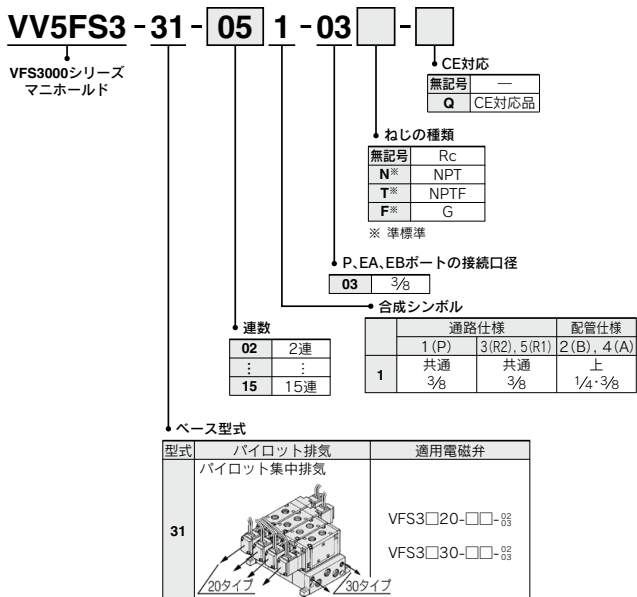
VV5FS3 - 31 - 05 1 - 03 [ ] - [ ]

VFS3000シリーズ
マニホールド

CE対応

| 無記号 | — |
|---|---|
| Q | CE対応品 |

ねじの種類

| 無記号 | Rc |
|---|---|
| N※ | NPT |
| T※ | NPTF |
| F※ | G |

※ 準標準

P、EA、EBポートの接続口径

| 03 | 3/8 |
|---|---|

合成シンボル

| | 通路仕様 | | 配管仕様 |
|---|---|---|---|
| | 1(P) | 3(R2), 5(R1) | 2(B), 4(A) |
| 1 | 共通 3/8 | 共通 3/8 | 上 1/4·3/8 |

連数

| 02 | 2連 |
|---|---|
| ⋮ | ⋮ |
| 15 | 15連 |

ベース型式

| 型式 | パイロット排気 | 適用電磁弁 |
|---|---|---|
| 31 | パイロット集中排気 20タイプ 30タイプ | VFS3□20-□□-$^{02}_{03}$ VFS3□30-□□-$^{02}_{03}$ |